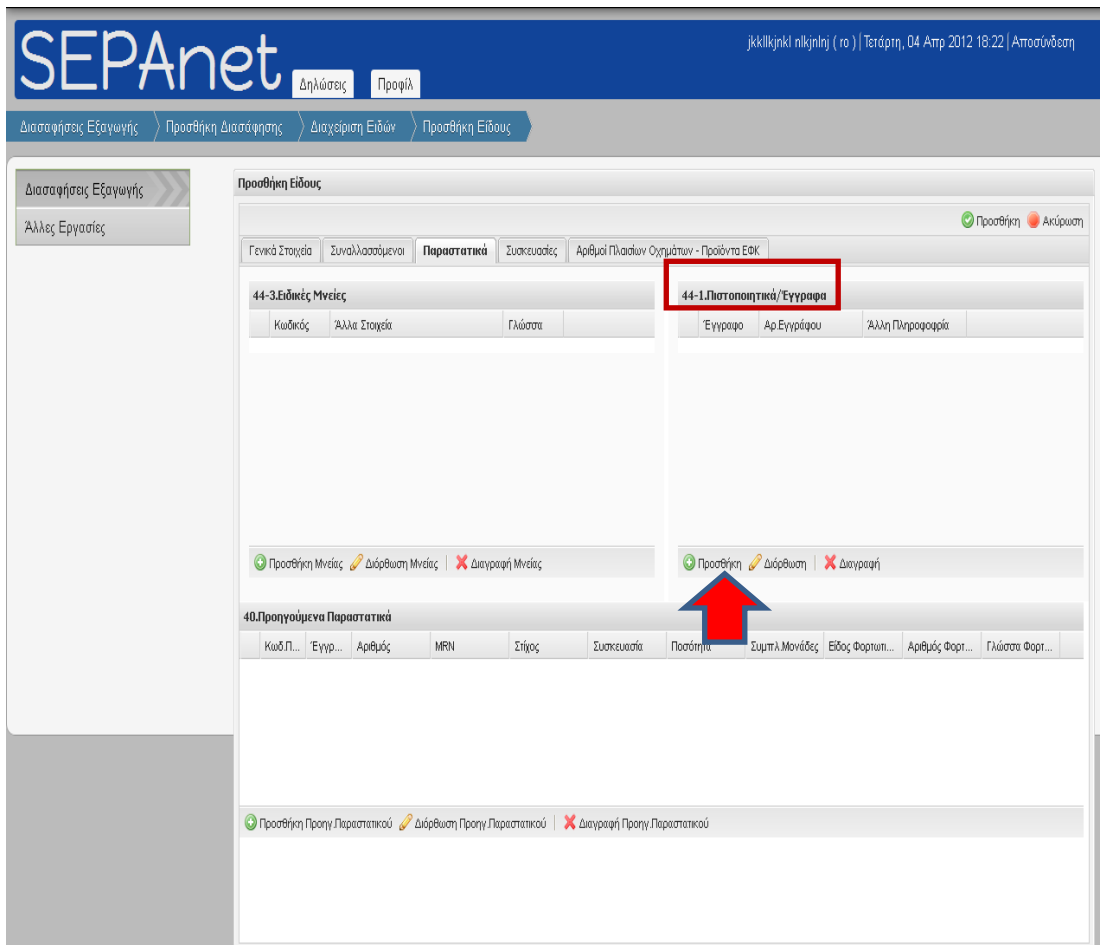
SEPAnet Δηλώσεις Προφίλ

jkkllkjnkl nlkjnlnj ( ro ) | Τετάρτη, 04 Απρ 2012 18:22 | Αποσύνδεση

Διασαφήσεις Εξαγωγής
Προσθήκη Διασάφησης
Διαχείριση Ειδών
Προσθήκη Είδους

Διασαφήσεις Εξαγωγής
Άλλες Εργασίες

Προσθήκη Είδους

Προσθήκη Ακύρωση

Γενικά Στοιχεία
Συναλλασσόμενοι
Παραστατικά
Συσκευασίες
Αριθμοί Πλαισίων Οχημάτων - Προϊόντα ΕΦΚ

44-3.Ειδικές Μνείες

| Κωδικός | Άλλα Στοιχεία | Γλώσσα |
|---|---|---|

Προσθήκη Μνείας Διόρθωση Μνείας Διαγραφή Μνείας

44-1.Πιστοποιητικά/Έγγραφα

| Έγγραφο | Αρ.Εγγράφου | Άλλη Πληροφορία |
|---|---|---|

Προσθήκη Διόρθωση Διαγραφή

40.Προηγούμενα Παραστατικά

| Κωδ.Π... | Έγγρ... | Αριθμός | MRN | Στίχος | Συσκευασία | Ποσότητα | Συμπλ.Μονάδες | Είδος Φορτωτι... | Αριθμός Φορτ... | Γλώσσα Φορτ... |
|---|---|---|---|---|---|---|---|---|---|---|

Προσθήκη Προηγ.Παραστατικού Διόρθωση Προηγ.Παραστατικού Διαγραφή Προηγ.Παραστατικού